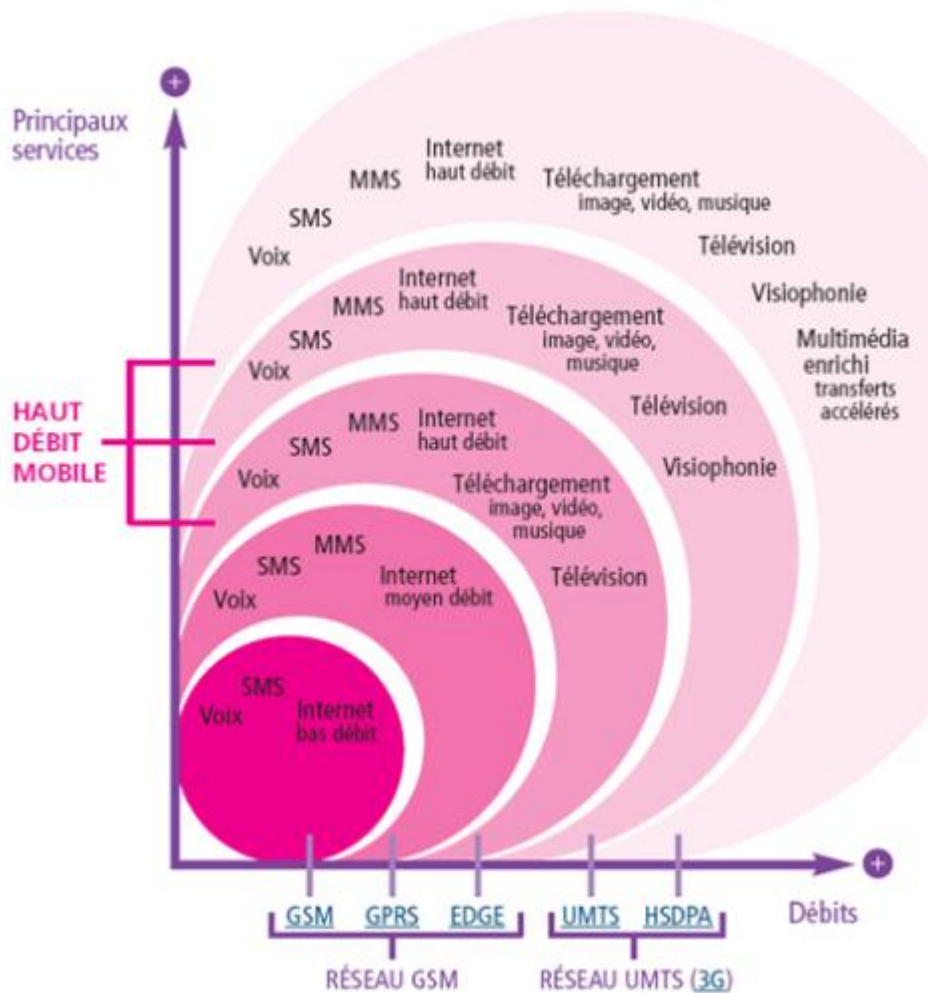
+

Principaux services

Voix
SMS
MMS
Internet haut débit
Téléchargement image, vidéo, musique
Télévision
Visiophonie
Multimédia enrichi transferts accélérés

Voix
SMS
MMS
Internet haut débit
Téléchargement image, vidéo, musique
Télévision
Visiophonie

HAUT DÉBIT MOBILE

Voix
SMS
MMS
Internet haut débit
Téléchargement image, vidéo, musique
Télévision

Voix
SMS
MMS
Internet moyen débit

Voix
SMS
Internet bas débit

+

GSM GPRS EDGE
RÉSEAU GSM

UMTS HSDPA
RÉSEAU UMTS (3G)

Débits